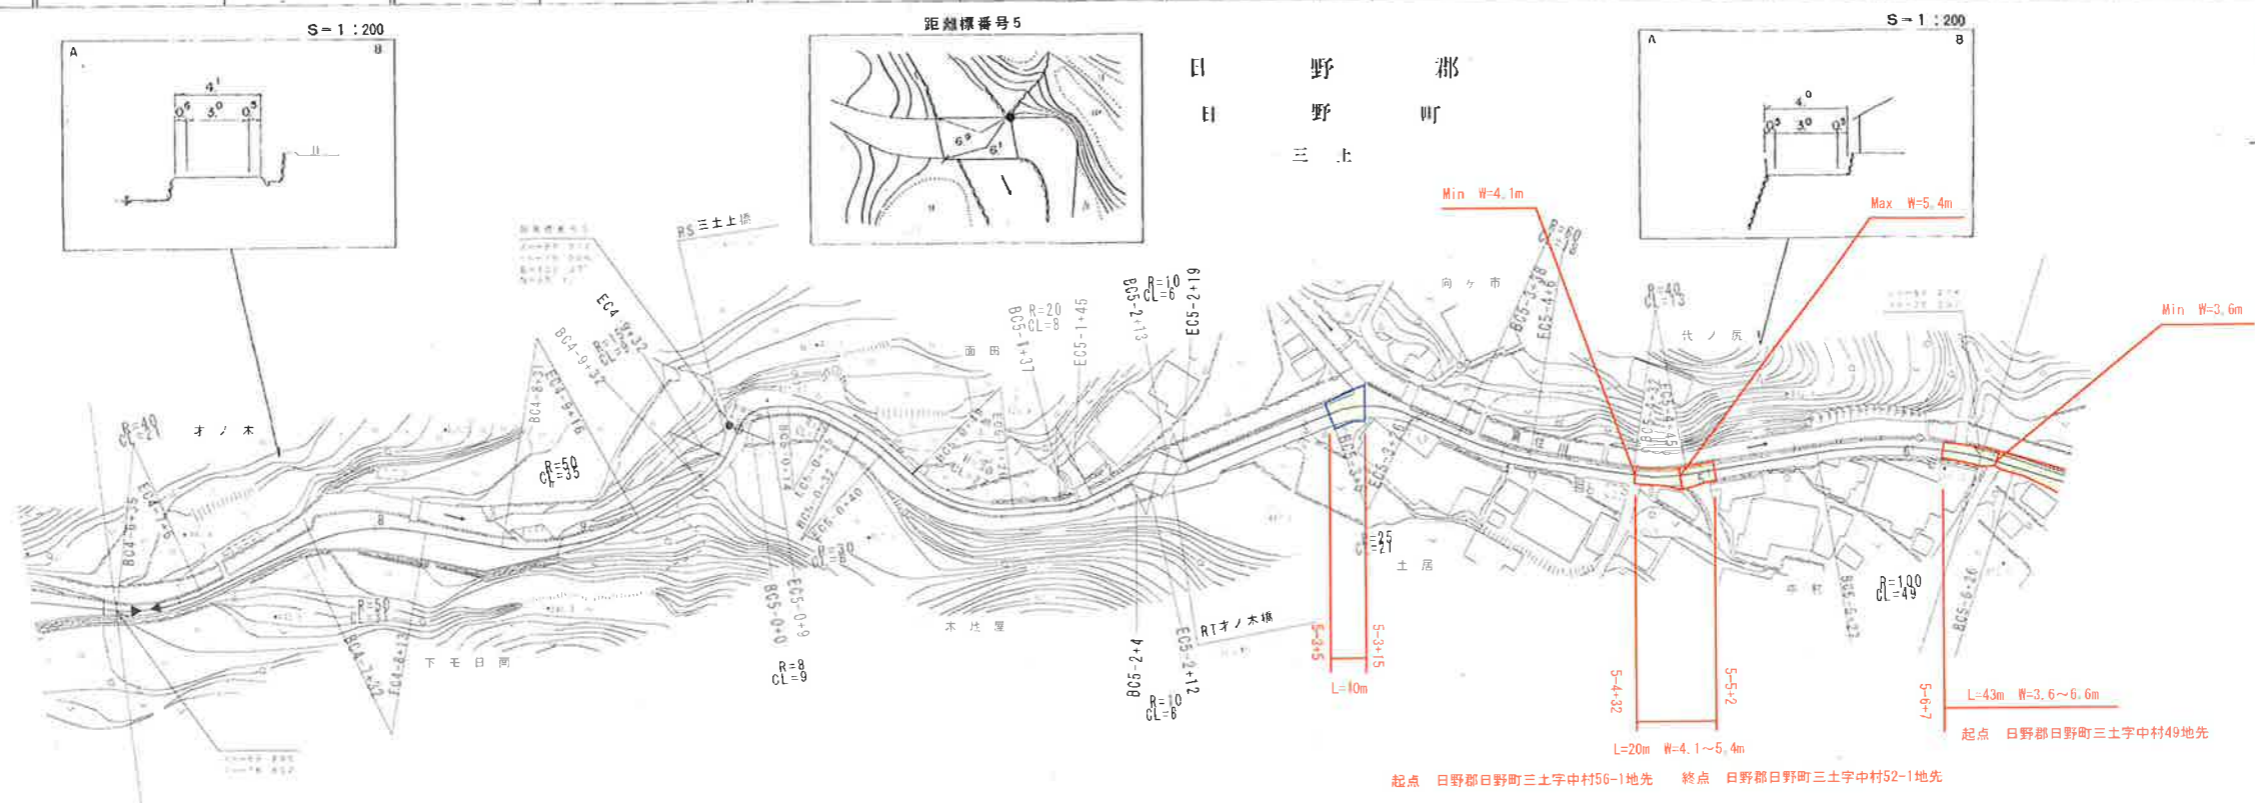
S＝1：200
A
B
$4^1$
$0^5$ $3^0$ $0^5$

距離標番号5

日　野　郡
日　野　町
三　上

S＝1：200
A
B
$4^0$
$0^5$ $3^0$ $0^5$

Min W=4.1m
Max W=5.4m
Min W=3.6m

RS 三土上堺
向ヶ市
代ノ尻
オノ木
面田
土居
中村
木地屋
下モ日岡
RTオノ木線

EC4-9+32
BC4-9+32
BC4-8+21
EC4-9+16
R=40 CL=21
R=50 CL=35
BC4-9+25
EC4-9+6
R=50
BC4-7+12
EC4-8+12
BC5-0+0
EC5-0+9
R=8 CL=9
R=30
R=20 CL=8
BC5-1+37
EC5-1+45
R=10 CL=6
BC5-2+13
EC5-2+19
BC5-2+4
EC5-2+12
R=10 CL=6
BC5-3+78
EC5-4+6
R=40 CL=13
R=25 CL=21
R=100 CL=49
BC5-6+26
BC5-6+22

5-3+5
5-3+15
L=10m
5-4+32
5-5+2
L=20m W=4.1～5.4m
5-6+7
L=43m W=3.6～6.6m

起点　日野郡日野町三土字中村49地先
起点　日野郡日野町三土字中村56-1地先　　終点　日野郡日野町三土字中村52-1地先